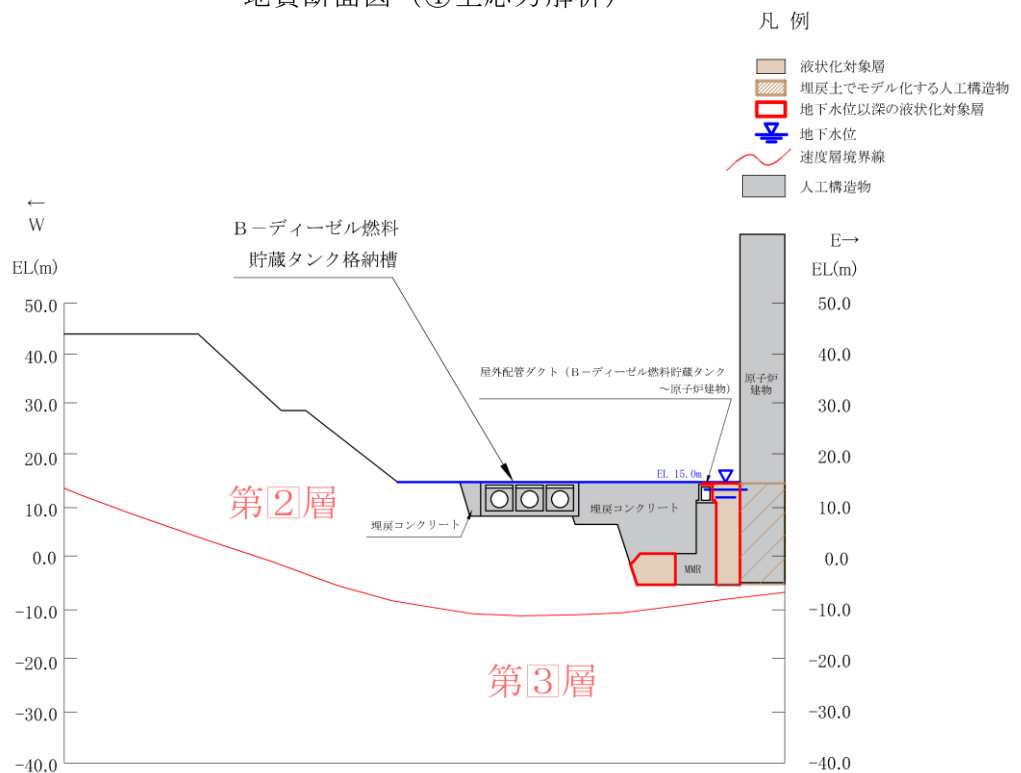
地質断面図（①上応力解析）

凡 例
液状化対象層
埋戻土でモデル化する人工構造物
地下水位以深の液状化対象層
地下水位
速度層境界線
人工構造物

←
W
EL(m)

B－ディーゼル燃料
貯蔵タンク格納槽

E→
EL(m)

屋外配管ダクト（B－ディーゼル燃料貯蔵タンク～原子炉建物）

原子炉建物

EL 15.0m

埋戻コンクリート

第2層

埋戻コンクリート

MMR

第3層

50.0
40.0
30.0
20.0
10.0
0.0
-10.0
-20.0
-30.0
-40.0

50.0
40.0
30.0
20.0
10.0
0.0
-10.0
-20.0
-30.0
-40.0